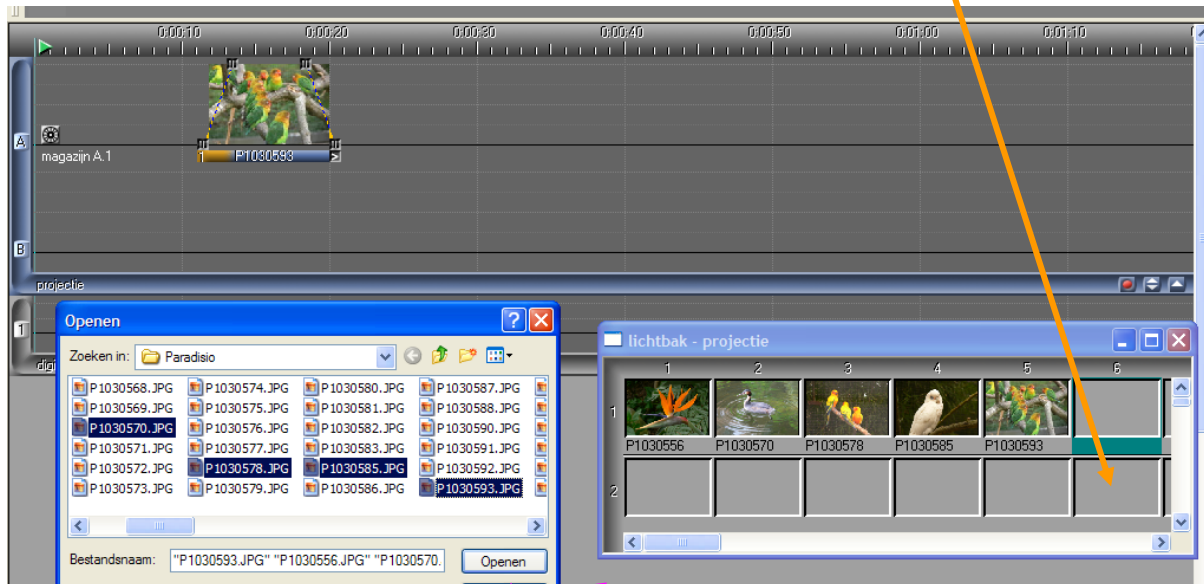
0:00:10 0:00:20 0:00:30 0:00:40 0:00:50 0:01:00 0:01:10

A
magazijn A.1
P1030593
B
projectie
1
digi

Openen
Zoeken in: Paradisio

P1030568.JPG
P1030569.JPG
P1030570.JPG
P1030571.JPG
P1030572.JPG
P1030573.JPG
P1030574.JPG
P1030575.JPG
P1030576.JPG
P1030577.JPG
P1030578.JPG
P1030579.JPG
P1030580.JPG
P1030581.JPG
P1030582.JPG
P1030583.JPG
P1030585.JPG
P1030586.JPG
P1030587.JPG
P1030588.JPG
P1030590.JPG
P1030591.JPG
P1030592.JPG
P1030593.JPG

Bestandsnaam: "P1030593.JPG" "P1030556.JPG" "P1030570.
Openen

lichtbak - projectie
1 2 3 4 5 6
1
P1030556 P1030570 P1030578 P1030585 P1030593
2